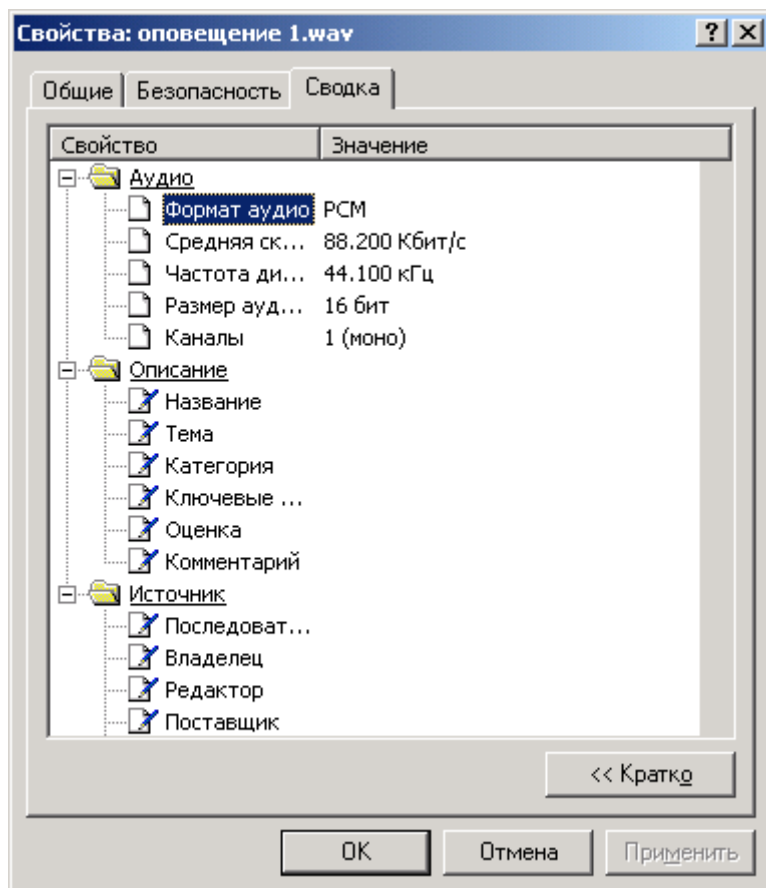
Свойства: оповещение 1.wav
?
×
Общие
Безопасность
Сводка

| Свойство | Значение |
|---|---|
| Аудио | |
| Формат аудио | PCM |
| Средняя ск... | 88.200 Кбит/с |
| Частота ди... | 44.100 кГц |
| Размер ауд... | 16 бит |
| Каналы | 1 (моно) |
| Описание | |
| Название | |
| Тема | |
| Категория | |
| Ключевые ... | |
| Оценка | |
| Комментарий | |
| Источник | |
| Последоват... | |
| Владелец | |
| Редактор | |
| Поставщик | |

<< Кратко

OK
Отмена
Применить